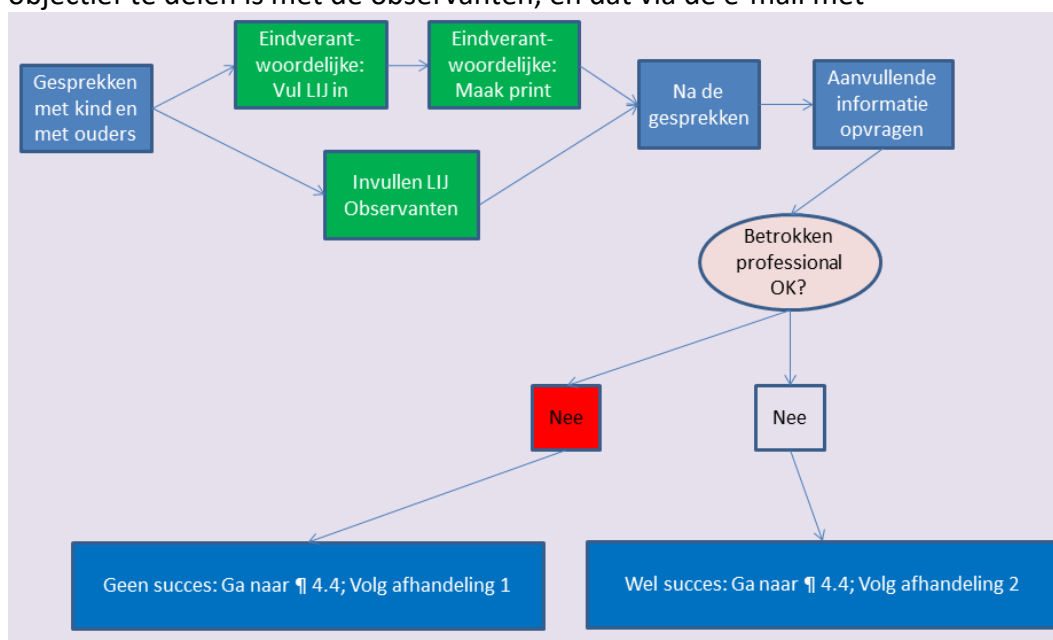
objectief te delen is met de observanten, en dat via de e-mail met

Gesprekken met kind en met ouders

Eindverantwoordelijke: Vul LIJ in

Eindverantwoordelijke: Maak print

Invullen LIJ Observanten

Na de gesprekken

Aanvullende informatie opvragen

Betrokken professional OK?

Nee

Nee

Geen succes: Ga naar ¶ 4.4; Volg afhandeling 1

Wel succes: Ga naar ¶ 4.4; Volg afhandeling 2